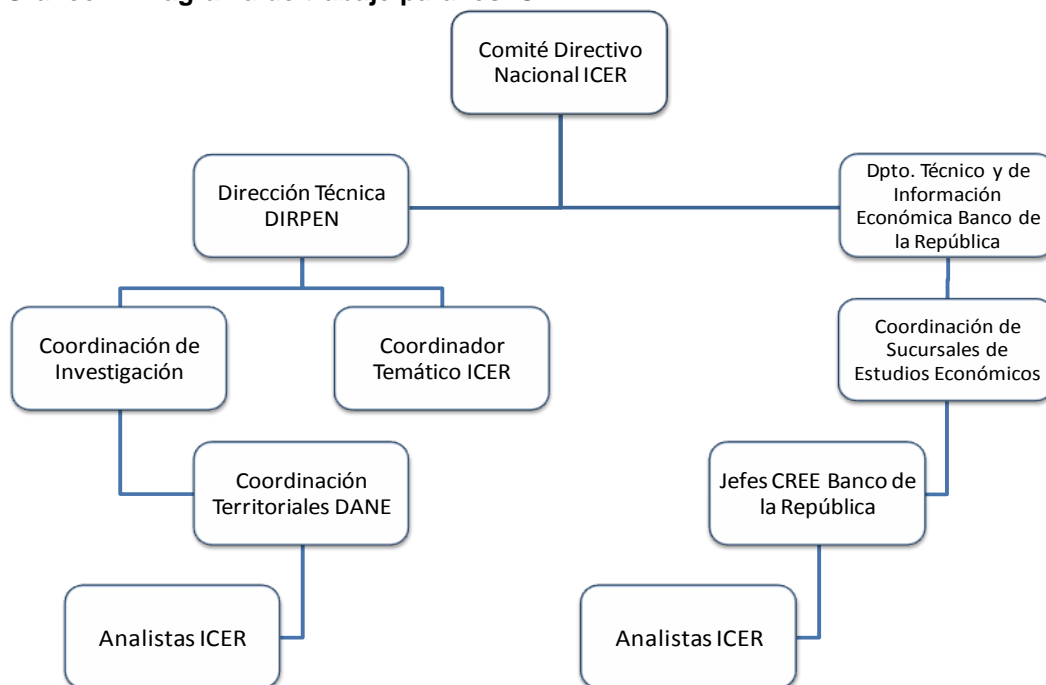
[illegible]

Comité Directivo Nacional ICER

Dirección Técnica DIRPEN

Dpto. Técnico y de Información Económica Banco de la República

Coordinación de Investigación

Coordinador Temático ICER

Coordinación de Sucursales de Estudios Económicos

Coordinación Territoriales DANE

Jefes CREE Banco de la República

Analistas ICER

Analistas ICER